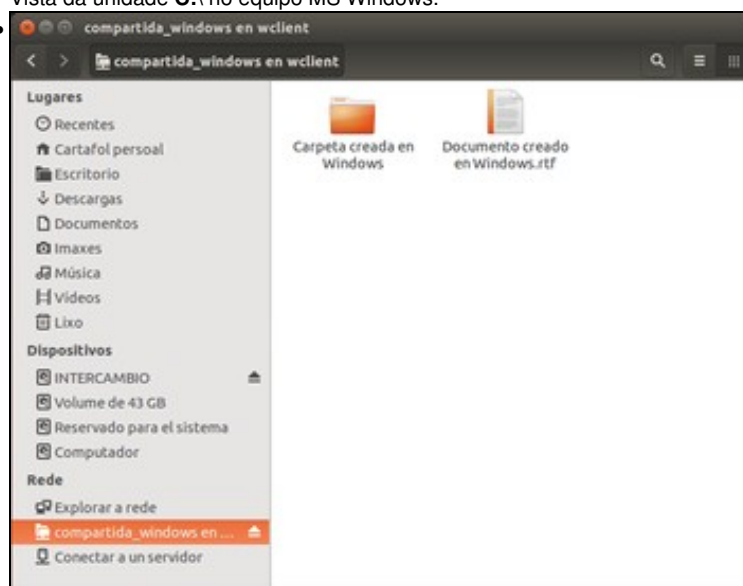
Vista da unidade C:\ no equipo MS Windows.

compartida_windows en wclient

compartida_windows en wclient

Lugares
Recentes
Cartafol persoal
Escritorio
Descargas
Documentos
Imaxes
Música
Vídeos
Lixo
Dispositivos
INTERCAMBIO
Volume de 43 GB
Reservado para el sistema
Computador
Rede
Explorar a rede
compartida_windows en ...
Conectar a un servidor

Carpeta creada en Windows

Documento creado en Windows.rtf